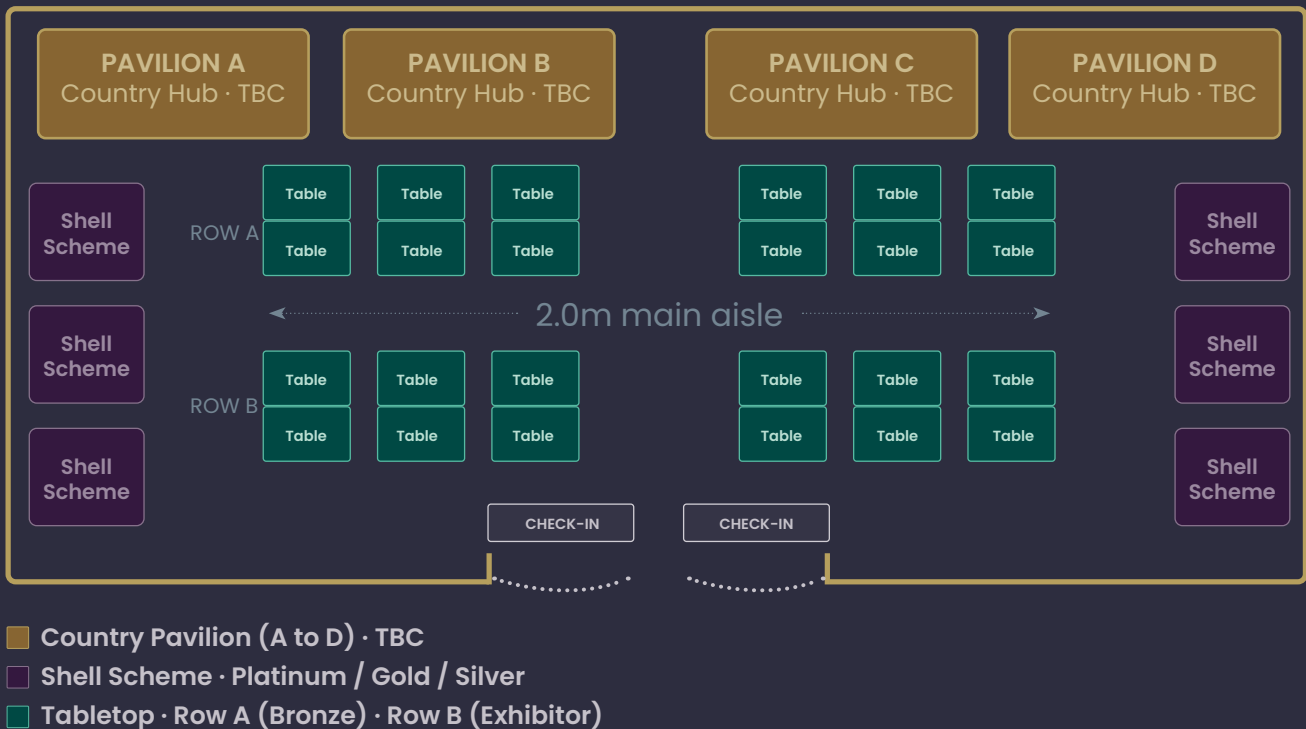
PAVILION A
Country Hub · TBC

PAVILION B
Country Hub · TBC

PAVILION C
Country Hub · TBC

PAVILION D
Country Hub · TBC

Shell Scheme

Shell Scheme

Shell Scheme

ROW A

Table Table Table
Table Table Table

Table Table Table
Table Table Table

Shell Scheme

Shell Scheme

Shell Scheme

2.0m main aisle

ROW B

Table Table Table
Table Table Table

Table Table Table
Table Table Table

CHECK-IN

CHECK-IN

Country Pavilion (A to D) · TBC
Shell Scheme · Platinum / Gold / Silver
Tabletop · Row A (Bronze) · Row B (Exhibitor)